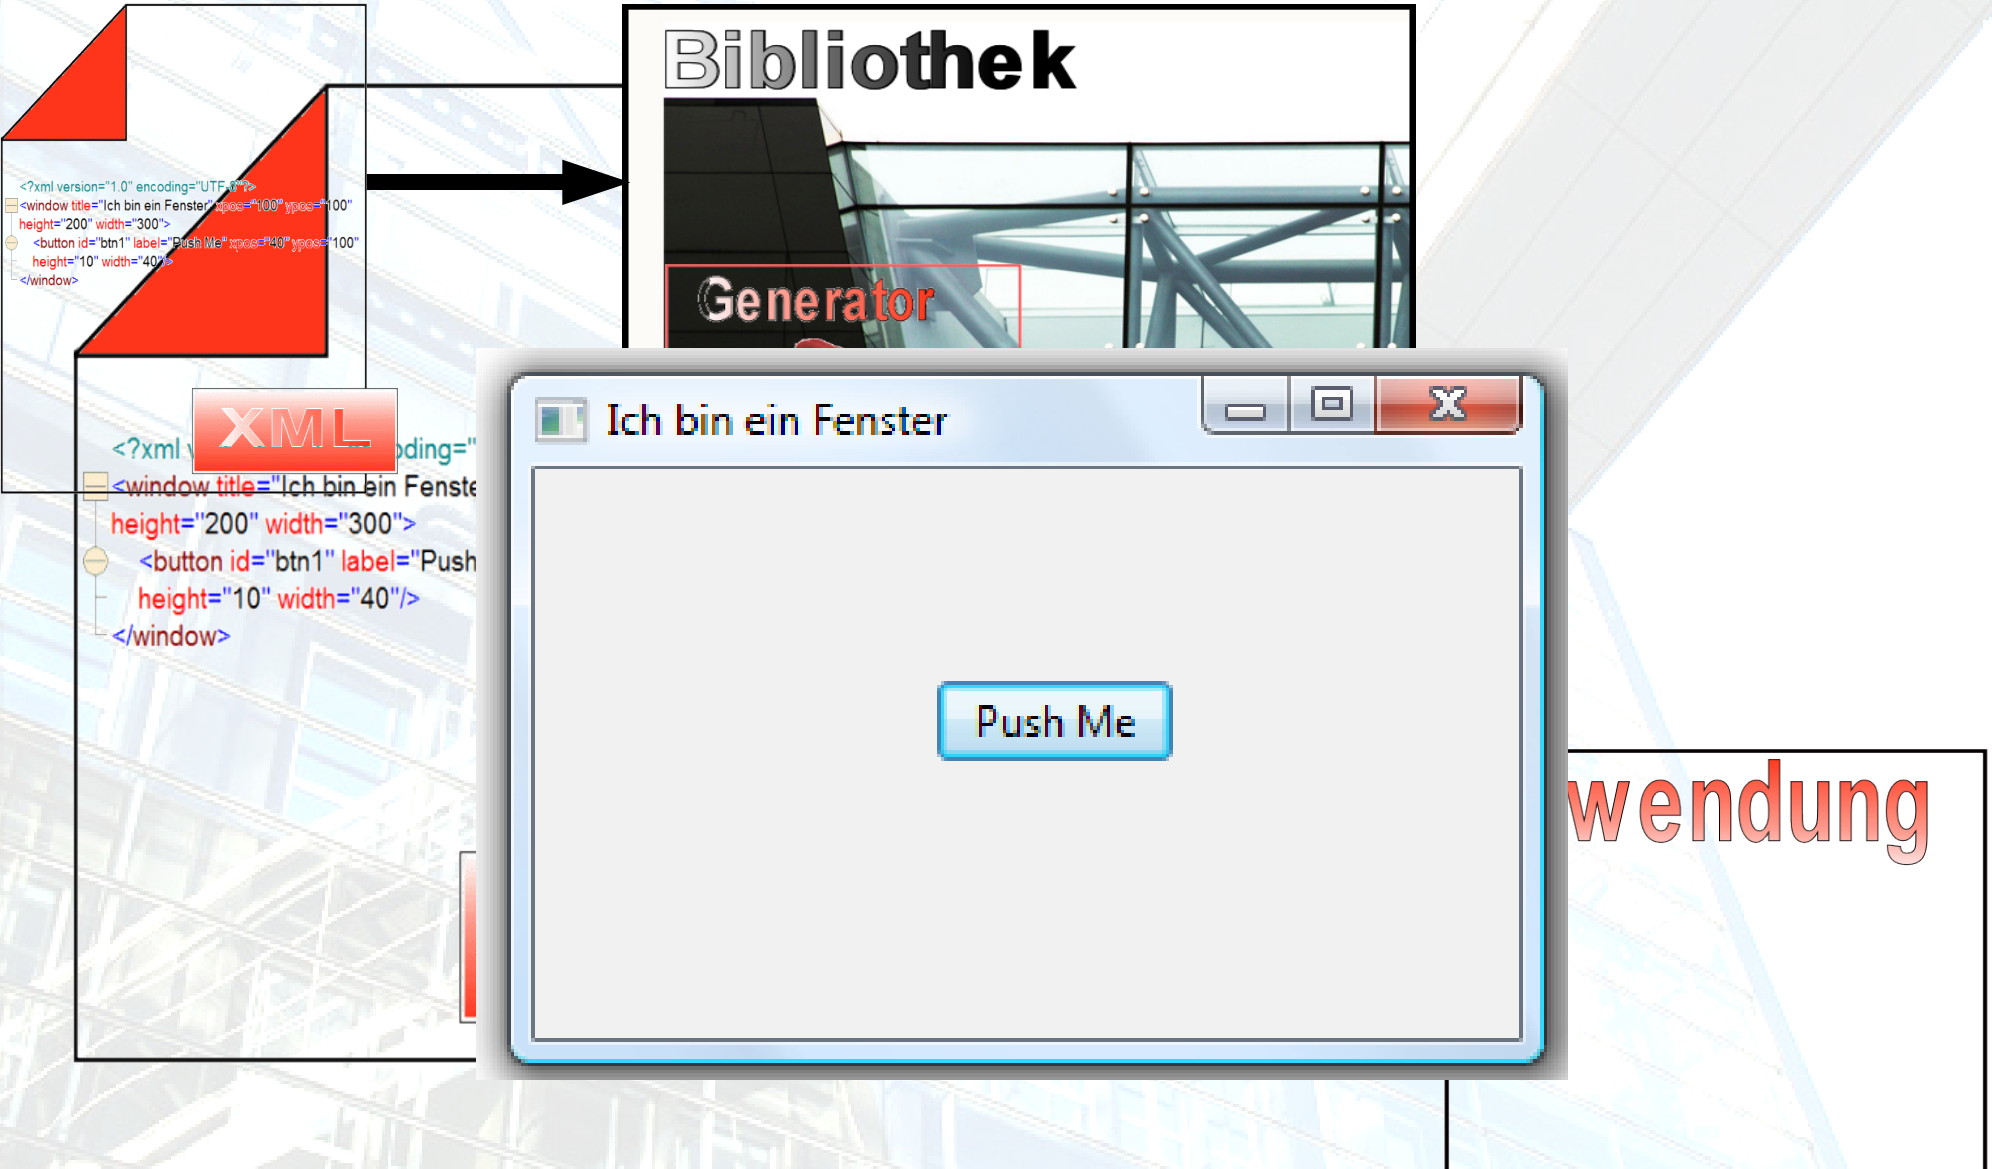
<?xml version="1.0" encoding="UTF-8"?>
<window title="Ich bin ein Fenster" xpos="100" ypos="100"
height="200" width="300">
<button id="btn1" label="Push Me" xpos="40" ypos="100"
height="10" width="40"/>
</window>

Bibliothek

Generator

XML

<?xml v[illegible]oding="
<window title="Ich bin ein Fenste
height="200" width="300">
<button id="btn1" label="Push
height="10" width="40"/>
</window>

Ich bin ein Fenster

Push Me

wendung